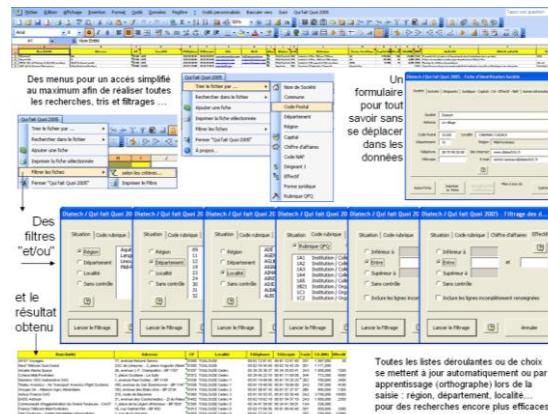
Des menus pour un accès simplifié au maximum afin de réaliser toutes les recherches, tris et filtrages ...

Qui fait Quoi 2005
Trier le fichier par ...
Rechercher dans le fichier
Ajouter une fiche
Exporter la fiche sélectionnée
Filtrer les fiches
Fermer "Qui fait Quoi 2005"

Qui fait Quoi 2005
Trier le fichier par ...
Rechercher dans le fichier
Ajouter une fiche
Exporter la fiche sélectionnée
Filtrer les fiches
Fermer "Qui fait Quoi 2005"
A propos...

Nom de Société
Commune
Code Postal
Département
Région
Capital
Chiffre d'affaires
Code NAF
Dirigeant 1
Effectif
Forme juridique
Rubrique QFQ

selon les critères...
Supprimer le filtre

Un formulaire pour tout savoir sans se déplacer dans les données

Diatech / Qui fait Quoi 2005 - Fiche d'identification Société

Des filtres "et/ou"

et le résultat obtenu

Diatech / Qui fait Quoi 2005
Situation
Code rubrique
Région
Département
Localité
Sans contrôle
Lancer le filtrage

Diatech / Qui fait Quoi 2005 - Filtrage des d...
Inférieur à
Entre
Supérieur à
Sans contrôle
Exclure les lignes incomplètement renseignées
Annuler

Toutes les listes déroulantes ou de choix se mettent à jour automatiquement ou par apprentissage (orthographe) lors de la saisie : région, département, localité... pour des recherches encore plus efficaces